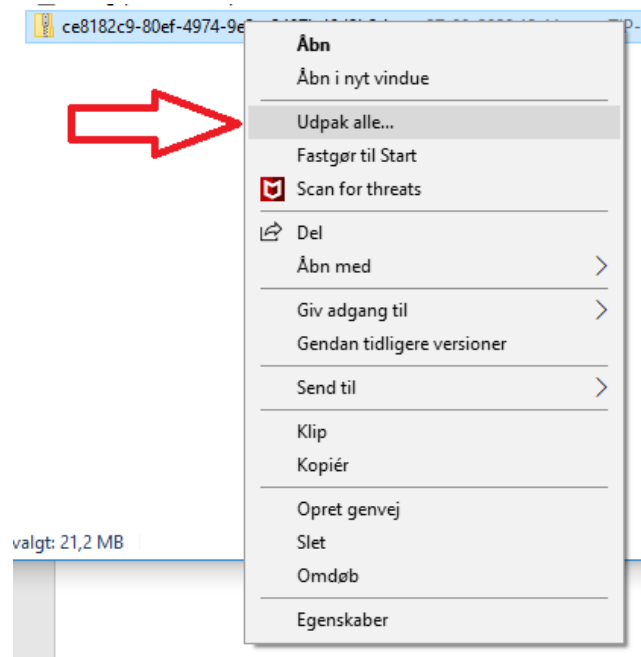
ce8182c9-80ef-4974-9e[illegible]

Åbn
Åbn i nyt vindue

Udpak alle...
Fastgør til Start
Scan for threats

Del
Åbn med

Giv adgang til
Gendan tidligere versioner

Send til

Klip
Kopiér

Opret genvej
Slet
Omdøb

Egenskaber

valgt: 21,2 MB